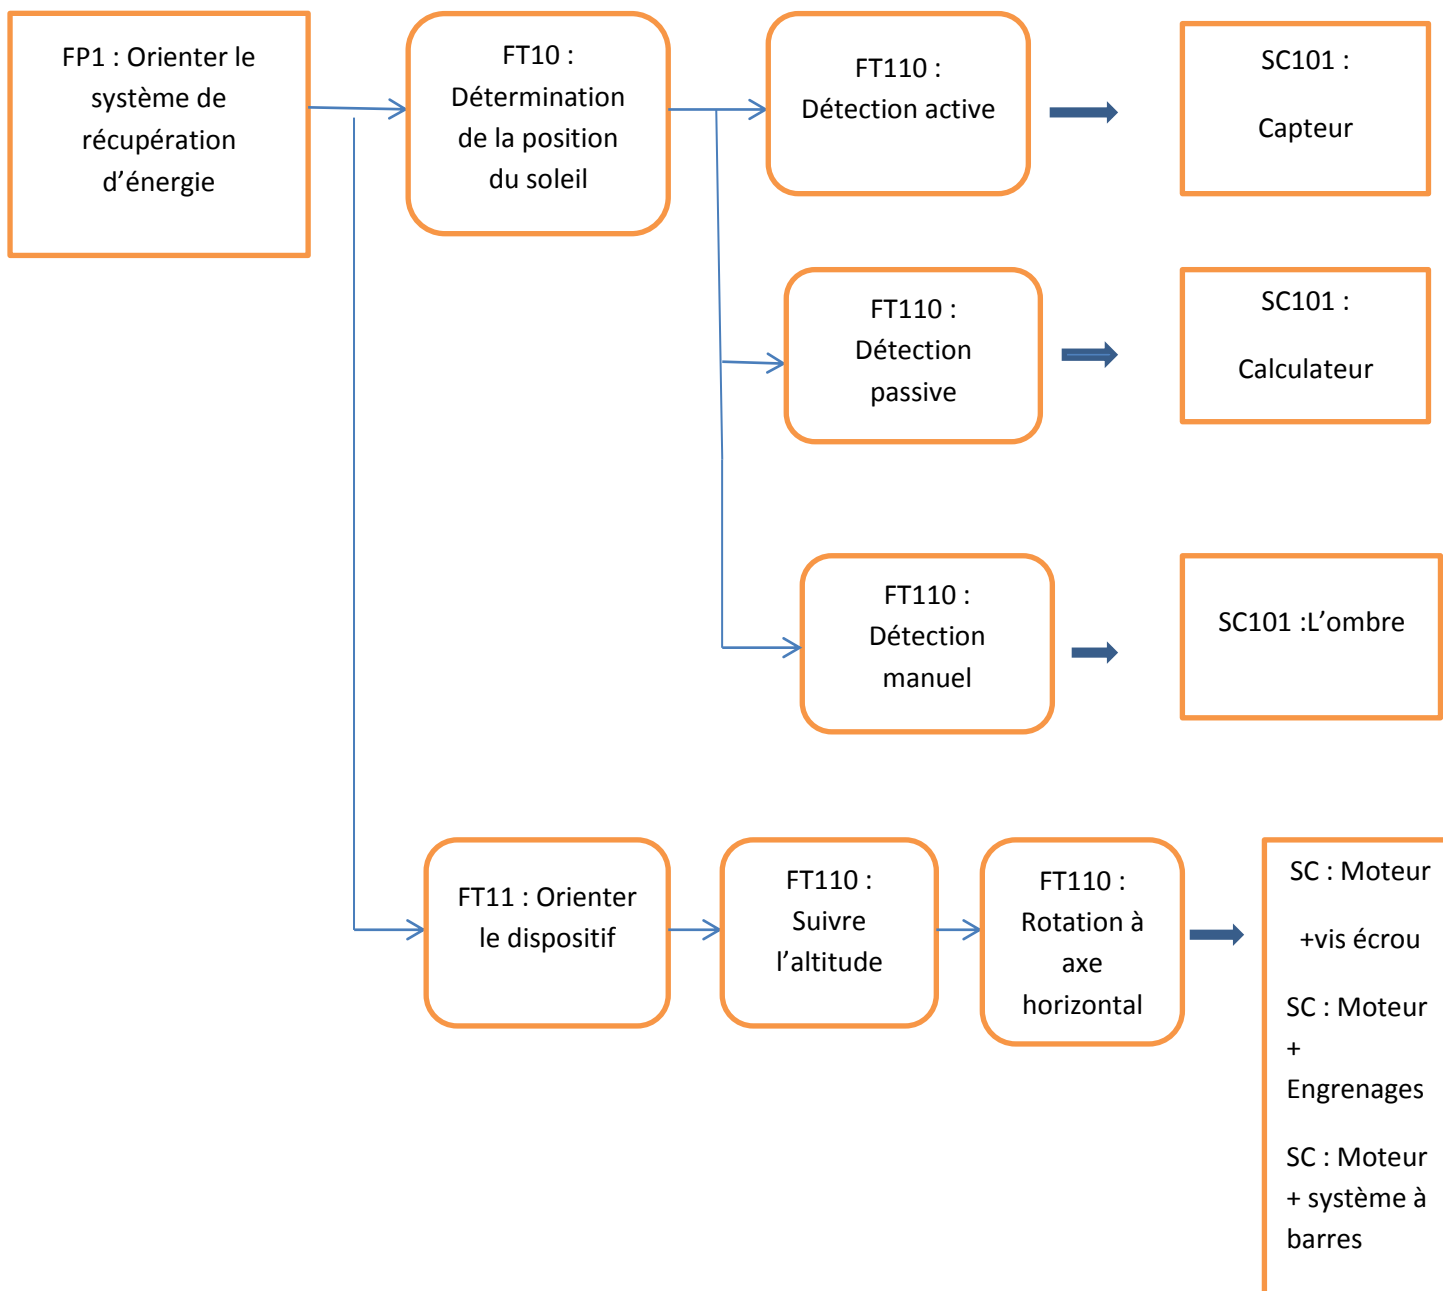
FP1 : Orienter le système de récupération d'énergie

FT10 : Détermination de la position du soleil

FT110 : Détection active

SC101 : Capteur

FT110 : Détection passive

SC101 : Calculateur

FT110 : Détection manuel

SC101 :L'ombre

FT11 : Orienter le dispositif

FT110 : Suivre l'altitude

FT110 : Rotation à axe horizontal

SC : Moteur +vis écrou

SC : Moteur + Engrenages

SC : Moteur + système à barres